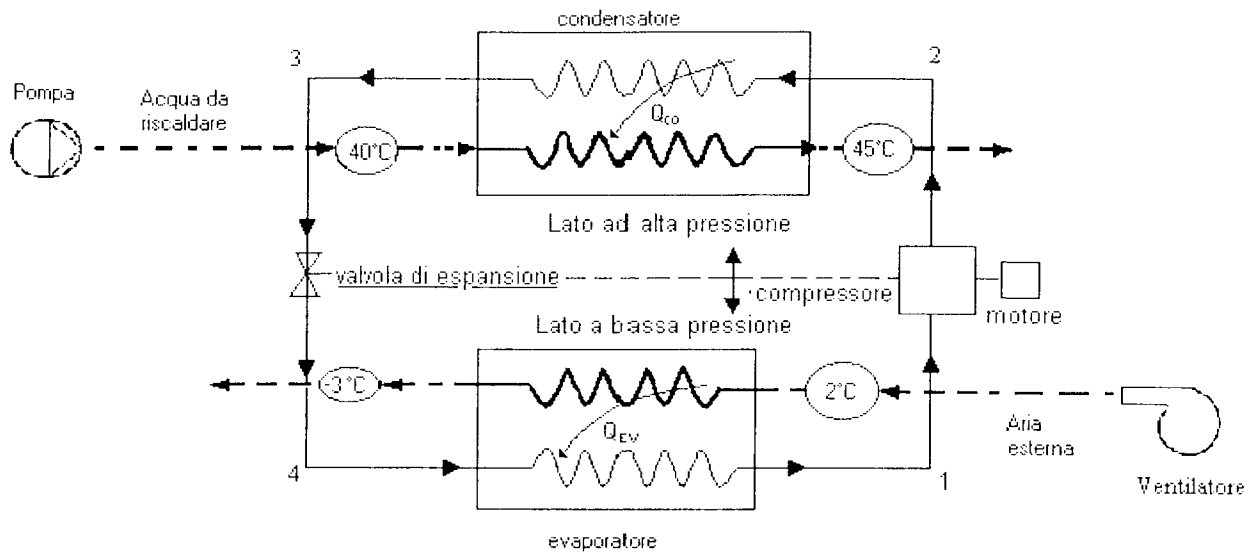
condensatore

3

2

Pompa

Acqua da riscaldare

$Q_{co}$

40°C

45°C

Lato ad alta pressione

valvola di espansione

compressore

motore

Lato a bassa pressione

-3°C

2°C

$Q_{EV}$

Aria esterna

4

1

Ventilatore

evaporatore